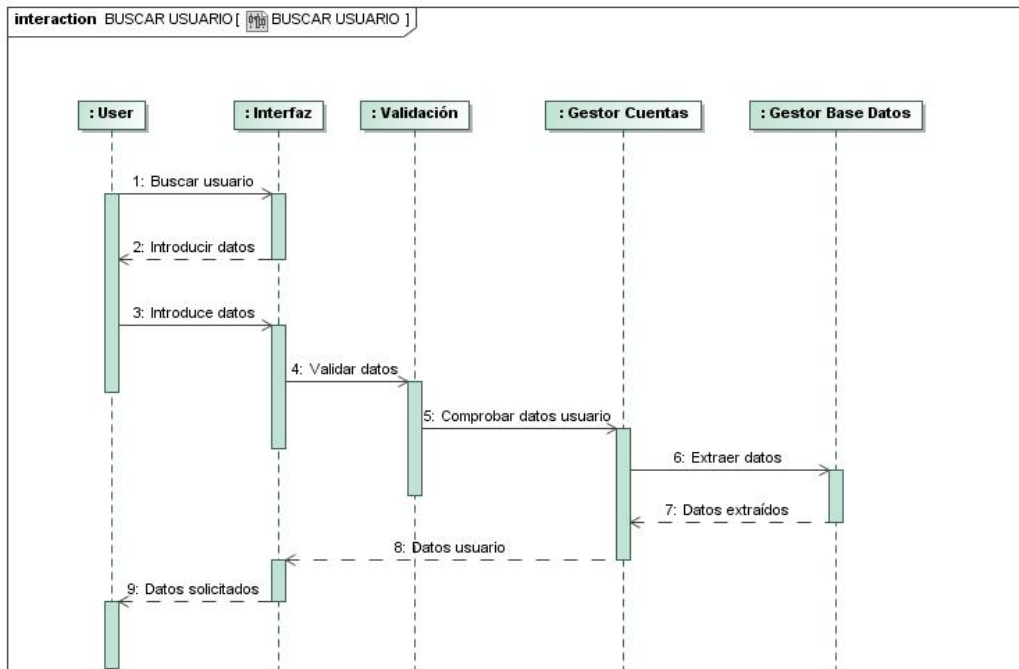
interaction BUSCAR USUARIO [ BUSCAR USUARIO ]

: User

: Interfaz

: Validación

: Gestor Cuentas

: Gestor Base Datos

1: Buscar usuario

2: Introducir datos

3: Introduce datos

4: Validar datos

5: Comprobar datos usuario

6: Extraer datos

7: Datos extraídos

8: Datos usuario

9: Datos solicitados